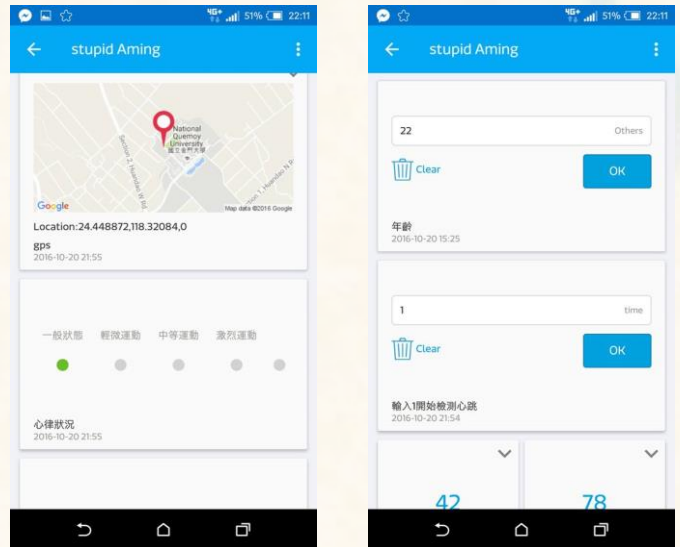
4G+ 51% 22:11

stupid Aming

National Quemoy University 國立金門大學

Section 2, Daxue Rd

Google

Map data ©2016 Google

Location:24.448872,118.32084,0

gps
2016-10-20 21:55

一般狀態 輕微運動 中等運動 激烈運動

心律狀況
2016-10-20 21:55

4G+ 51% 22:11

stupid Aming

22 Others

Clear

OK

年齡
2016-10-20 15:25

1 time

Clear

OK

輸入1開始檢測心跳
2016-10-20 21:54

42

78